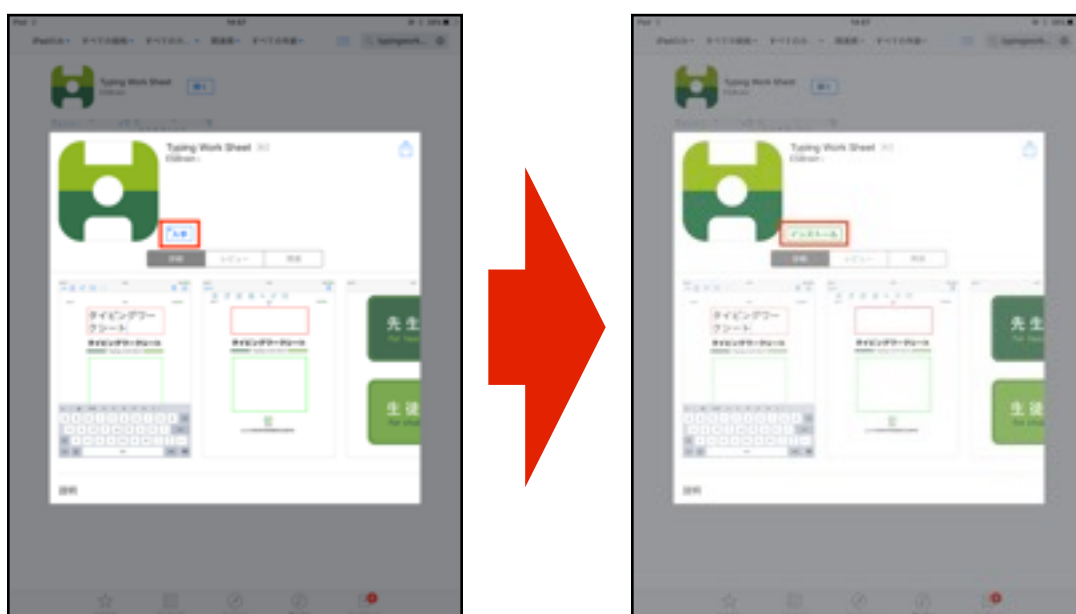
Typing Work Sheet
入手
詳細 レビュー 関連
タイピングワークシート
タイピングワークシート
タイピングワークシート
先生
生徒
説明

Typing Work Sheet
インストール
詳細 レビュー 関連
タイピングワークシート
タイピングワークシート
タイピングワークシート
先生
生徒
説明